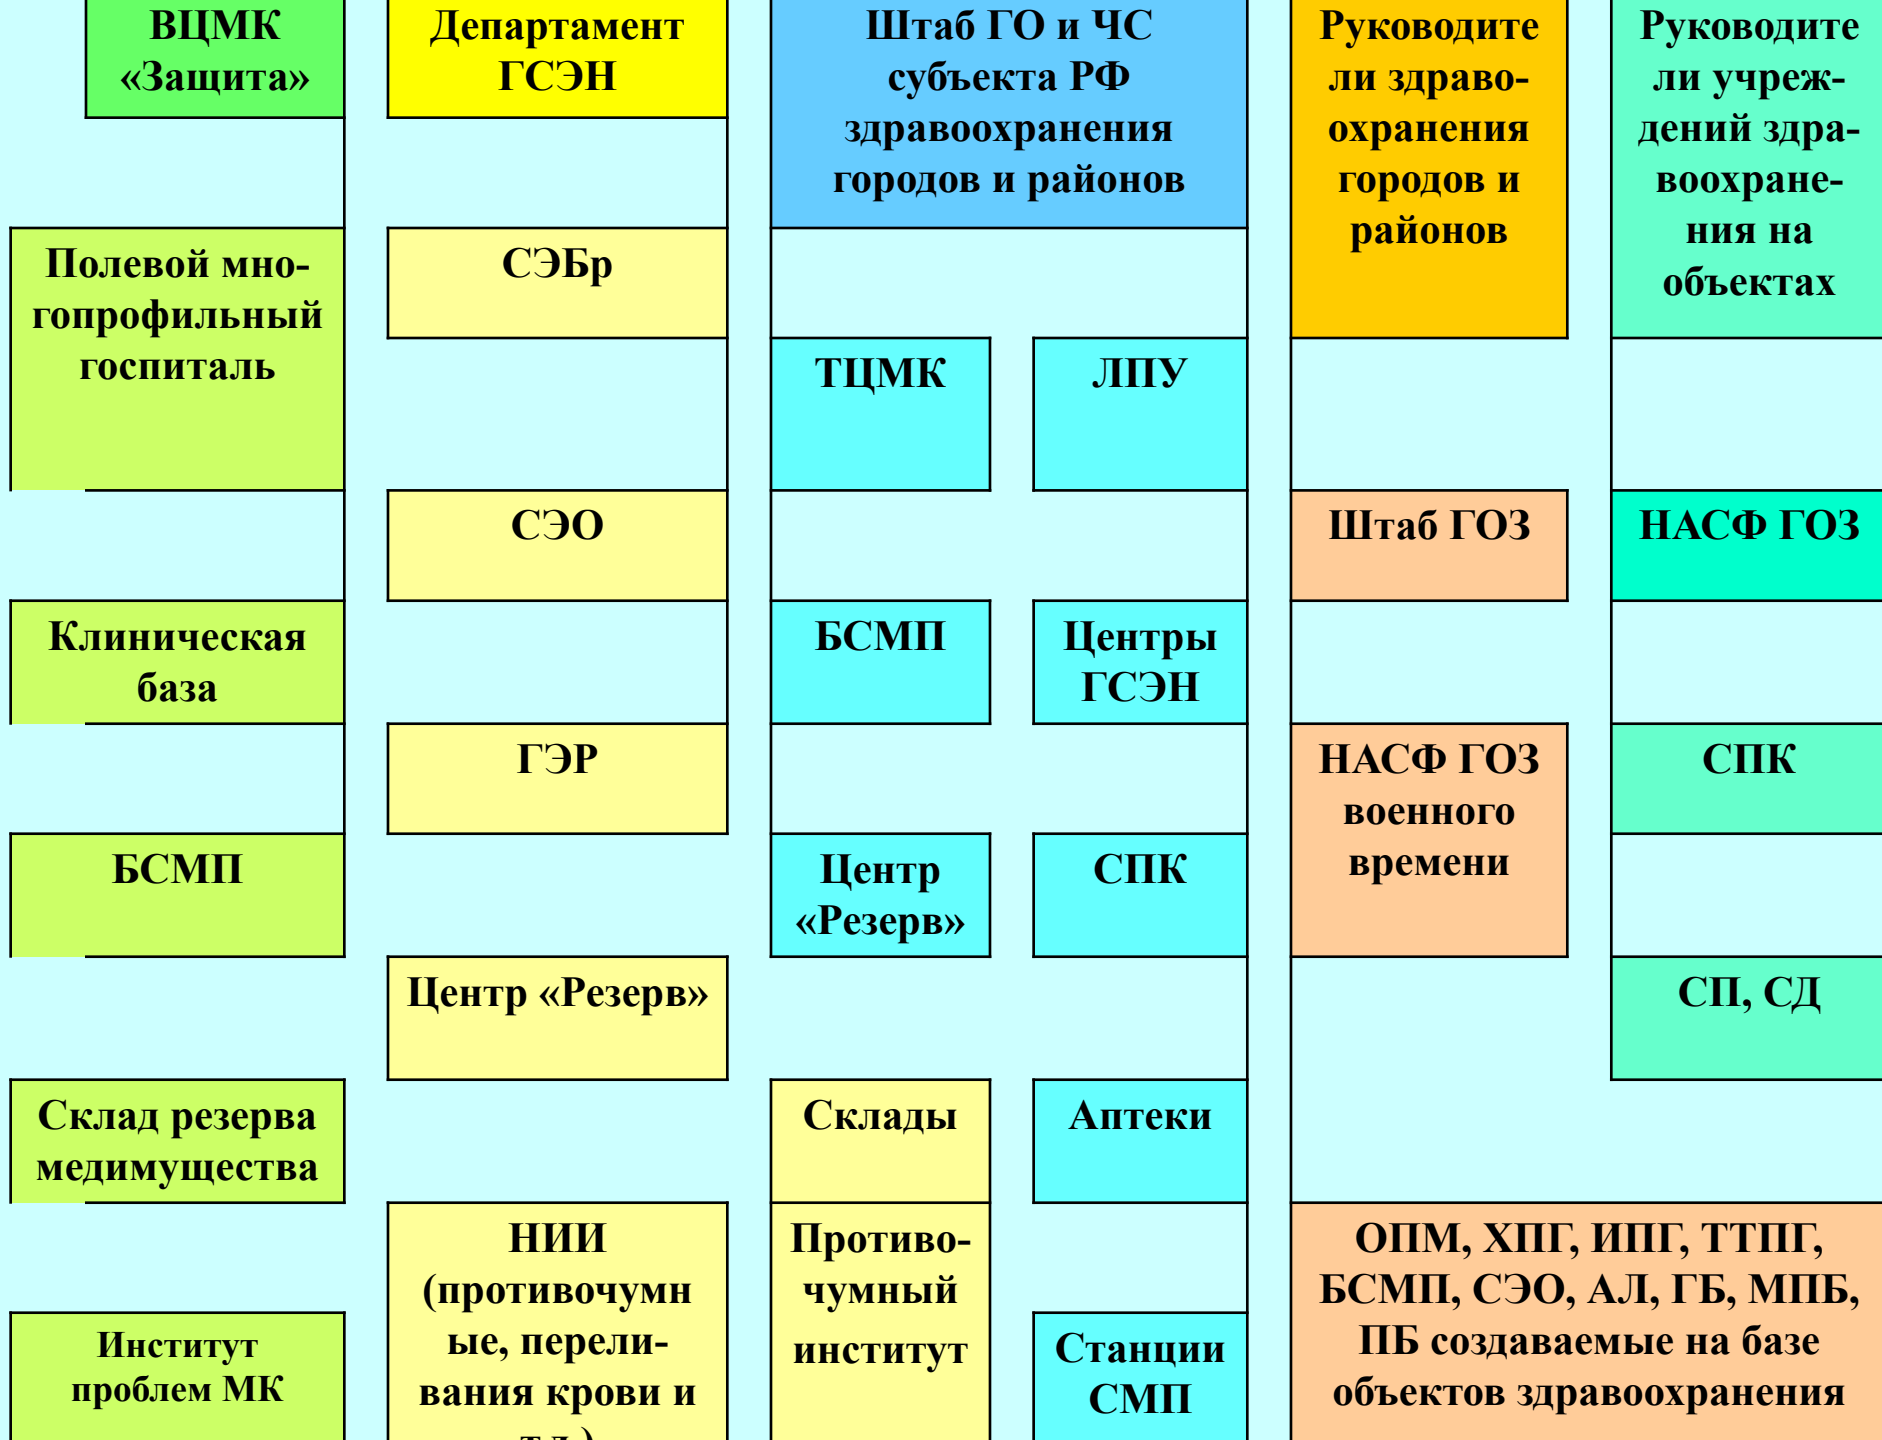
ВЦМК «Защита»

Полевой многопрофильный госпиталь

Клиническая база

БСМП

Склад резерва медимущества

Институт проблем МК

Департамент ГСЭН

СЭБр

СЭО

ГЭР

Центр «Резерв»

НИИ (противочумные, переливания крови и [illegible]

Штаб ГО и ЧС субъекта РФ здравоохранения городов и районов

ТЦМК

ЛПУ

БСМП

Центры ГСЭН

Центр «Резерв»

СПК

Склады

Аптеки

Противочумный институт

Станции СМП

Руководители здравоохранения городов и районов

Штаб ГОЗ

НАСФ ГОЗ военного времени

Руководители учреждений здравоохранения на объектах

НАСФ ГОЗ

СПК

СП, СД

ОПМ, ХПГ, ИПГ, ТТПГ, БСМП, СЭО, АЛ, ГБ, МПБ, ПБ создаваемые на базе объектов здравоохранения